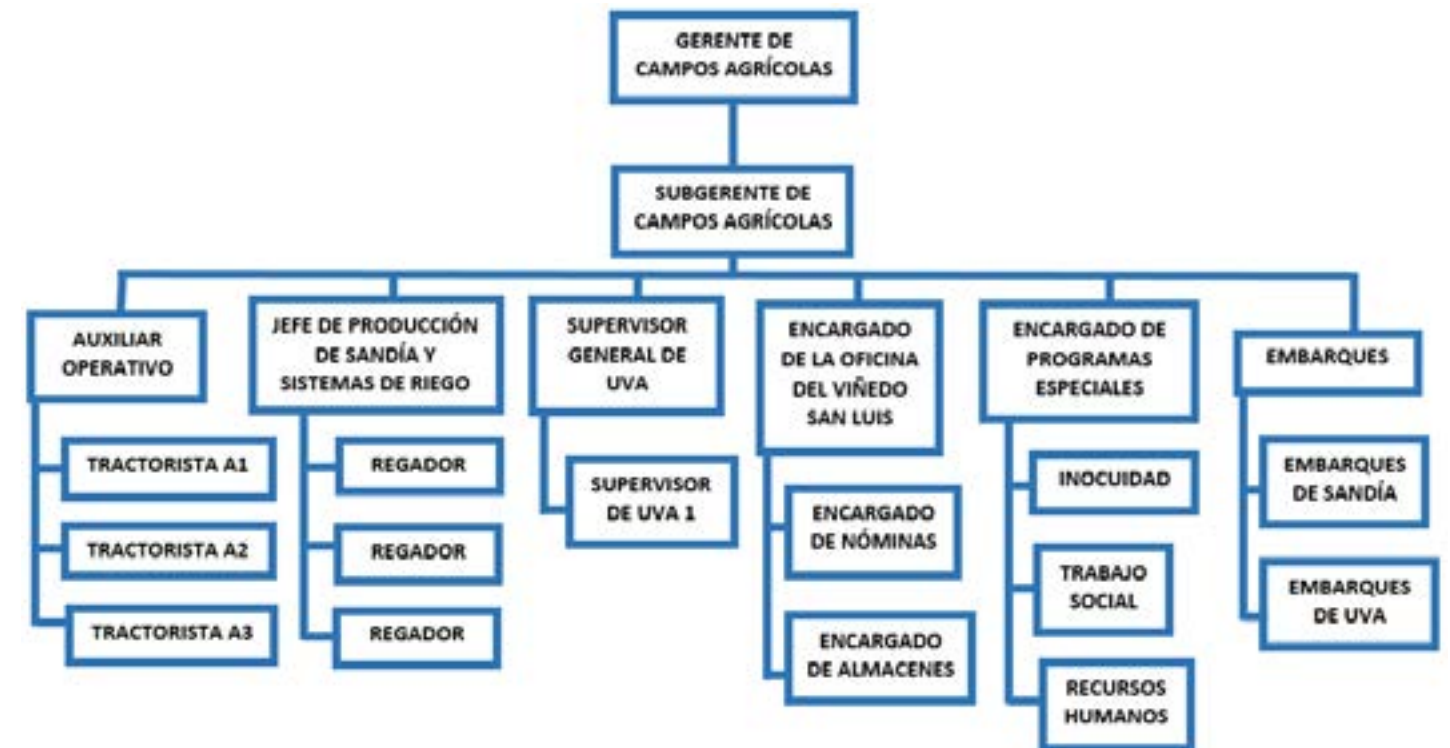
GERENTE DE CAMPOS AGRÍCOLAS

SUBGERENTE DE CAMPOS AGRÍCOLAS

AUXILIAR OPERATIVO

TRACTORISTA A1

TRACTORISTA A2

TRACTORISTA A3

JEFE DE PRODUCCIÓN DE SANDÍA Y SISTEMAS DE RIEGO

REGADOR

REGADOR

REGADOR

SUPERVISOR GENERAL DE UVA

SUPERVISOR DE UVA 1

ENCARGADO DE LA OFICINA DEL VIÑEDO SAN LUIS

ENCARGADO DE NÓMINAS

ENCARGADO DE ALMACENES

ENCARGADO DE PROGRAMAS ESPECIALES

INOCUIDAD

TRABAJO SOCIAL

RECURSOS HUMANOS

EMBARQUES

EMBARQUES DE SANDÍA

EMBARQUES DE UVA